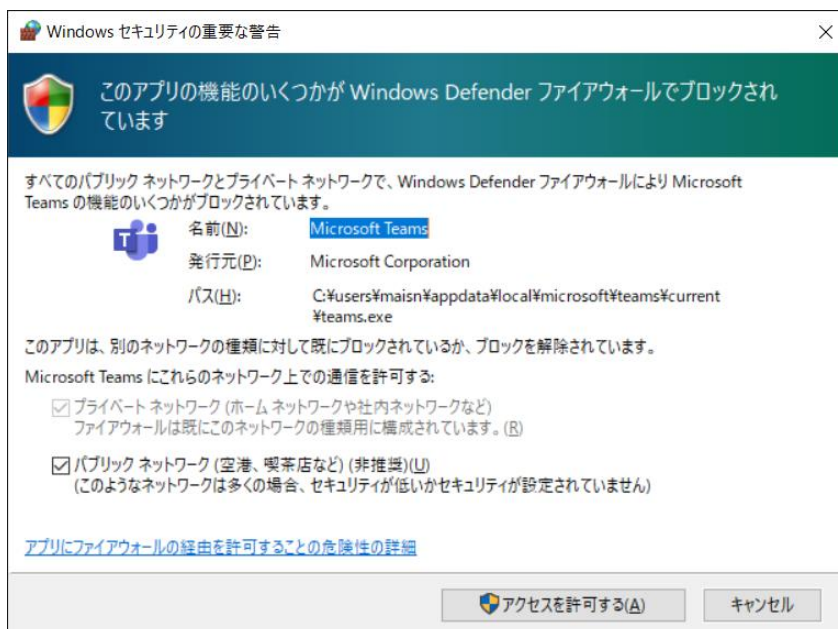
Windows セキュリティの重要な警告

このアプリの機能のいくつかが Windows Defender ファイアウォールでブロックされています

すべてのパブリック ネットワークとプライベート ネットワークで、Windows Defender ファイアウォールにより Microsoft Teams の機能のいくつかがブロックされています。

名前(N): Microsoft Teams

発行元(P): Microsoft Corporation

パス(H): C:¥users¥maisn¥appdata¥local¥microsoft¥teams¥current¥teams.exe

このアプリは、別のネットワークの種類に対して既にブロックされているか、ブロックを解除されています。

Microsoft Teams にこれらのネットワーク上での通信を許可する:

☑ プライベート ネットワーク (ホーム ネットワークや社内ネットワークなど)
ファイアウォールは既にこのネットワークの種類用に構成されています。(R)

☑ パブリック ネットワーク (空港、喫茶店など) (非推奨)(U)
(このようなネットワークは多くの場合、セキュリティが低いかセキュリティが設定されていません)

アプリにファイアウォールの経由を許可することの危険性の詳細

アクセスを許可する(A) キャンセル